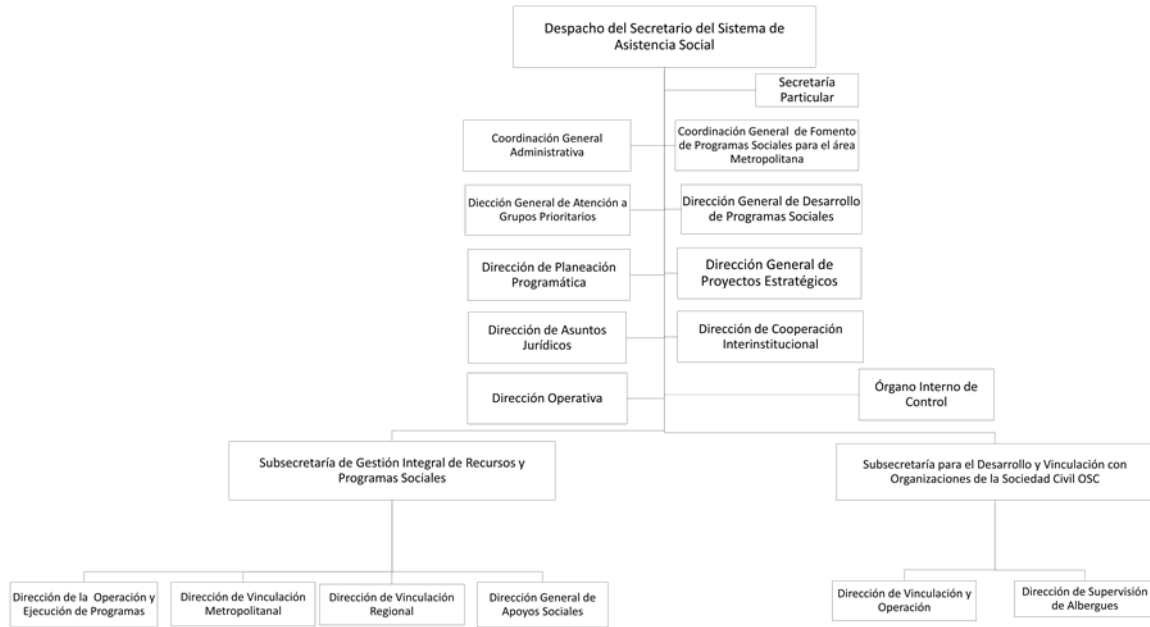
Despacho del Secretario del Sistema de Asistencia Social

Secretaría Particular

Coordinación General Administrativa

Coordinación General de Fomento de Programas Sociales para el área Metropolitana

Dirección General de Atención a Grupos Prioritarios

Dirección General de Desarrollo de Programas Sociales

Dirección de Planeación Programática

Dirección General de Proyectos Estratégicos

Dirección de Asuntos Jurídicos

Dirección de Cooperación Interinstitucional

Dirección Operativa

Órgano Interno de Control

Subsecretaría de Gestión Integral de Recursos y Programas Sociales

Subsecretaría para el Desarrollo y Vinculación con Organizaciones de la Sociedad Civil OSC

Dirección de la Operación y Ejecución de Programas

Dirección de Vinculación Metropolitanal

Dirección de Vinculación Regional

Dirección General de Apoyos Sociales

Dirección de Vinculación y Operación

Dirección de Supervisión de Albergues